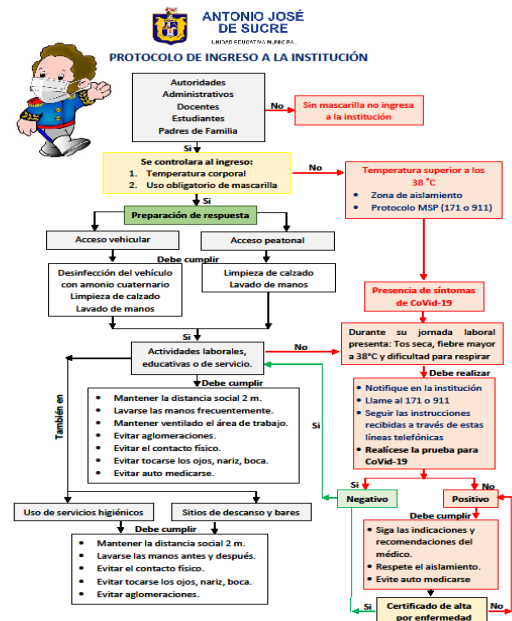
ANTONIO JOSÉ DE SUCRE
UNIDAD EDUCATIVA MUNICIPAL

PROTOCOLO DE INGRESO A LA INSTITUCIÓN

Autoridades
Administrativos
Docentes
Estudiantes
Padres de Familia

No

Sin mascarilla no ingresa a la institución

Si

Se controlara al ingreso:
1. Temperatura corporal
2. Uso obligatorio de mascarilla

No

Temperatura superior a los 38 °C
• Zona de aislamiento
• Protocolo MSP (171 o 911)

Si

Preparación de respuesta

Acceso vehicular

Acceso peatonal

Debe cumplir

Desinfección del vehículo con amonio cuaternario
Limpieza de calzado
Lavado de manos

Limpieza de calzado
Lavado de manos

Presencia de síntomas de CoVid-19

Si

Actividades laborales, educativas o de servicio.

No

Durante su jornada laboral presenta: Tos seca, fiebre mayor a 38°C y dificultad para respirar

Debe realizar

También en

Debe cumplir

• Mantener la distancia social 2 m.
• Lavarse las manos frecuentemente.
• Mantener ventilado el área de trabajo.
• Evitar aglomeraciones.
• Evitar el contacto físico.
• Evitar tocarse los ojos, nariz, boca.
• Evitar auto medicarse.

Si

• Notifique en la institución
• Llame al 171 o 911
• Seguir las instrucciones recibidas a través de estas líneas telefónicas
• Realícese la prueba para CoVid-19

Negativo

Positivo

No

Uso de servicios higiénicos

Sitios de descanso y bares

Debe cumplir

• Mantener la distancia social 2 m.
• Lavarse las manos antes y después.
• Evitar el contacto físico.
• Evitar tocarse los ojos, nariz, boca.
• Evitar aglomeraciones.

Debe cumplir

• Siga las indicaciones y recomendaciones del médico.
• Respete el aislamiento.
• Evite auto medicarse

Si

Certificado de alta por enfermedad

No